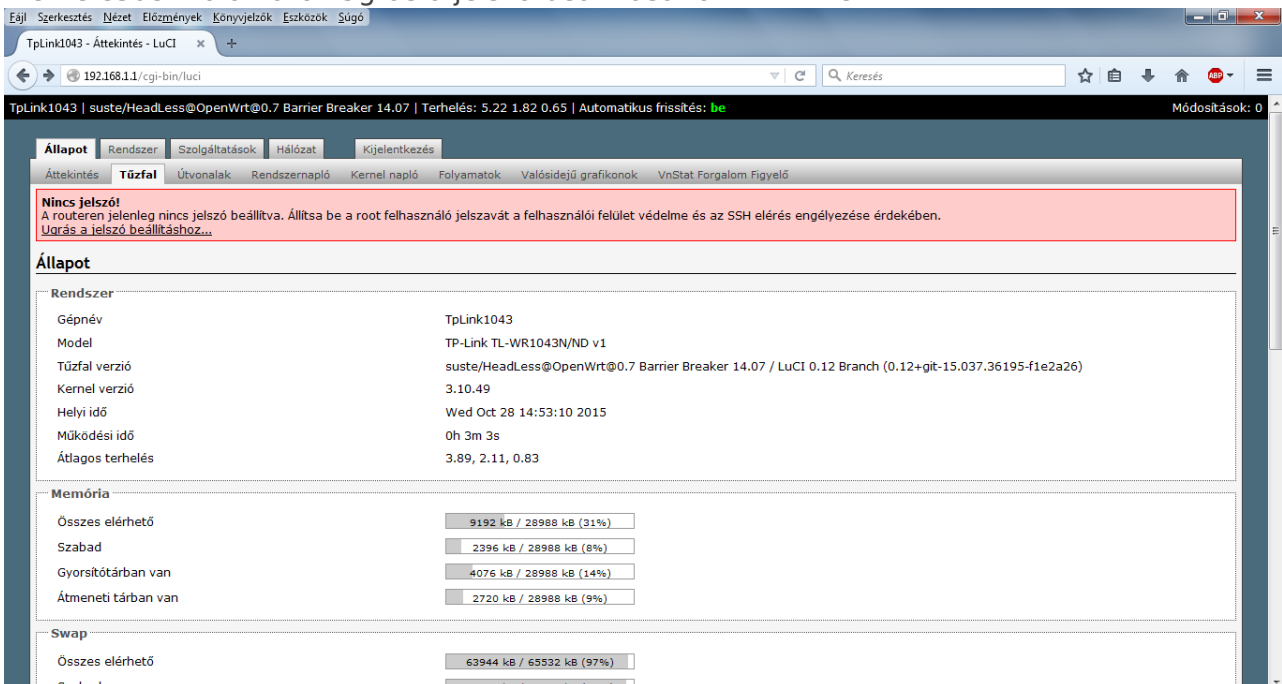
Fájl Szerkesztés Nézet Előzmények Könyvjelzők Eszközök Súgó

TpLink1043 - Áttekintés - LuCI

192.168.1.1/cgi-bin/luci

Keresés

TpLink1043 | suste/HeadLess@OpenWrt@0.7 Barrier Breaker 14.07 | Terhelés: 5.22 1.82 0.65 | Automatikus frissítés: be

Módosítások: 0

Állapot Rendszer Szolgáltatások Hálózat Kijelentkezés

Áttekintés Tűzfal Útvonalak Rendszernapló Kernel napló Folyamatok Valósidejű grafikonok VnStat Forgalom Figyelő

Nincs jelszó!
A routeren jelenleg nincs jelszó beállítva. Állítsa be a root felhasználó jelszavát a felhasználói felület védelme és az SSH elérés engélyezése érdekében.
Ugrás a jelszó beállításhoz...

Állapot

Rendszer

| | |
|---|---|
| Gépnév | TpLink1043 |
| Model | TP-Link TL-WR1043N/ND v1 |
| Tűzfal verzió | suste/HeadLess@OpenWrt@0.7 Barrier Breaker 14.07 / LuCI 0.12 Branch (0.12+git-15.037.36195-f1e2a26) |
| Kernel verzió | 3.10.49 |
| Helyi idő | Wed Oct 28 14:53:10 2015 |
| Működési idő | 0h 3m 3s |
| Átlagos terhelés | 3.89, 2.11, 0.83 |

Memória

| | |
|---|---|
| Összes elérhető | 9192 kB / 28988 kB (31%) |
| Szabad | 2396 kB / 28988 kB (8%) |
| Gyorsítótárban van | 4076 kB / 28988 kB (14%) |
| Átmeneti tárban van | 2720 kB / 28988 kB (9%) |

Swap

| | |
|---|---|
| Összes elérhető | 63944 kB / 65532 kB (97%) |